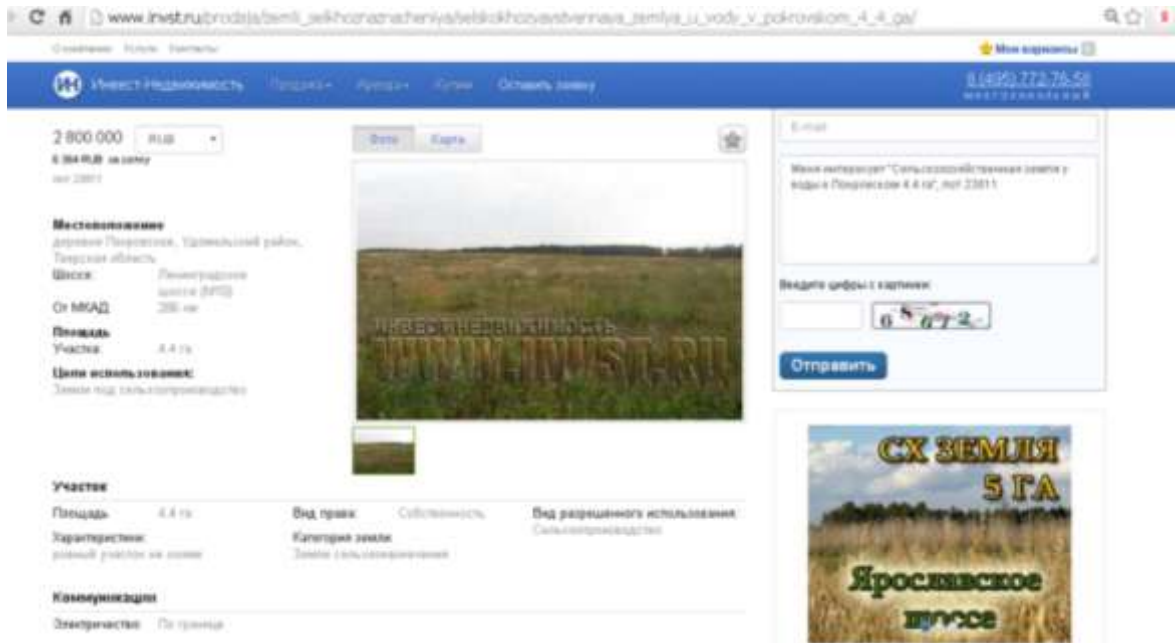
www.invst.ru/prodaja/zemli_selkhoznaznacheniya/selskokhozyaystvennaya_zemlya_u_vody_v_pokrovskom_4_4_ga/

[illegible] Услуги Контакты

Мои закладки

Инвест Недвижимость Продажа Аренда Купим Оставить заявку

8 (495) 772-76-56

2 800 000 RUB

6 364 RUB за сотку

лот 23811

Фото Карта

Местоположение

деревня Покровское, Удомельский район, Тверская область

Шоссе: Ленинградское шоссе (М10)

От МКАД: 286 км

Площадь

Участок: 4.4 га

Цели использования:

Земля под сельхозпроизводство

ИНВЕСТ НЕДВИЖИМОСТЬ

WWW.INVST.RU

E-mail

Меня интересует "Сельскохозяйственная земля у воды в Покровском 4.4 га", лот 23811

Введите цифры с картинки:

6 5 6 7 2

Отправить

СХ ЗЕМЛЯ 5 ГА

Ярославское шоссе

Участок

Площадь: 4.4 га

Вид права: Собственность

Вид разрешенного использования: Сельхозпроизводство

Характеристики: ровный участок на холме

Категория земли: Земли сельхозназначения

Коммуникации

Электричество: По границе